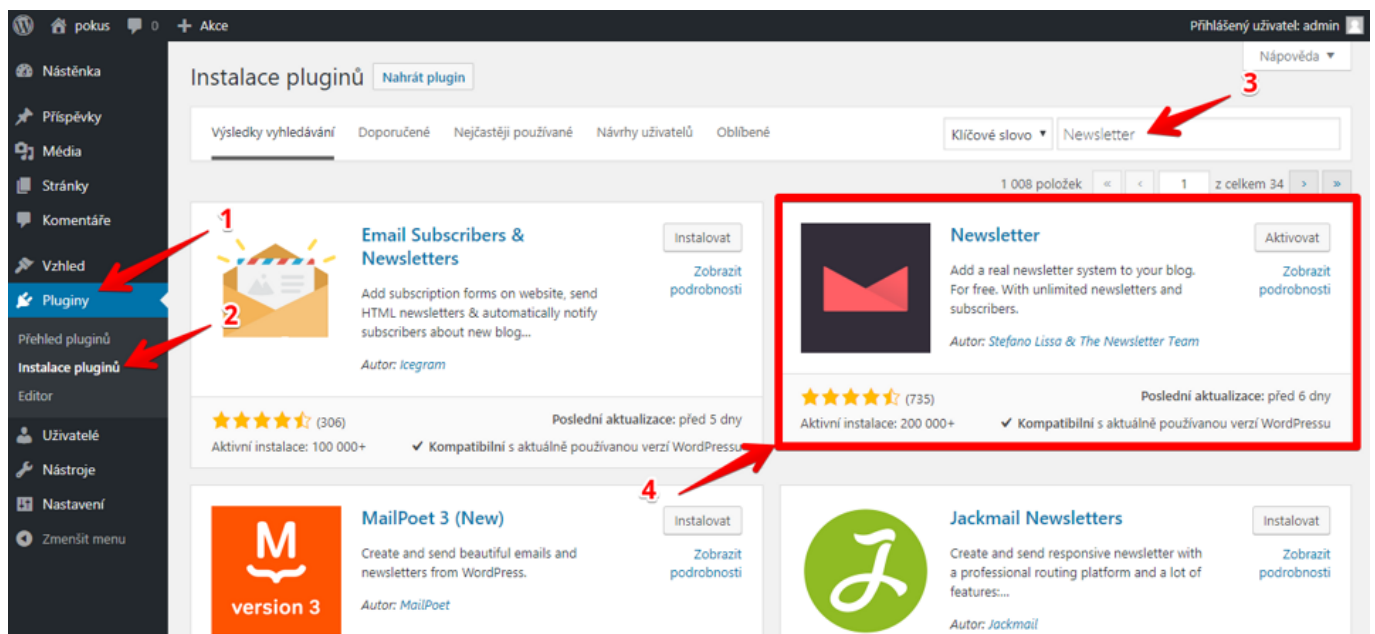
pokus 0 Akce

Přihlášený uživatel: admin

Nápověda ▼

Nástěnka

Příspěvky

Média

Stránky

Komentáře

Vzhled

Pluginy

Přehled pluginů

Instalace pluginů

Editor

Uživatelé

Nástroje

Nastavení

Zmenšit menu

Instalace pluginů Nahrát plugin

Výsledky vyhledávání Doporučené Nejčastěji používané Návrhy uživatelů Oblíbené

Klíčové slovo ▼ Newsletter

3

1 008 položek « ‹ 1 z celkem 34 › »

1

2

Email Subscribers & Newsletters

Instalovat

Zobrazit podrobnosti

Add subscription forms on website, send HTML newsletters & automatically notify subscribers about new blog...

Autor: Icegram

(306)

Poslední aktualizace: před 5 dny

Aktivní instalace: 100 000+

✔ Kompatibilní s aktuálně používanou verzí WordPressu

Newsletter

Aktivovat

Zobrazit podrobnosti

Add a real newsletter system to your blog. For free. With unlimited newsletters and subscribers.

Autor: Stefano Lissa & The Newsletter Team

(735)

Poslední aktualizace: před 6 dny

Aktivní instalace: 200 000+

✔ Kompatibilní s aktuálně používanou verzí WordPressu

4

M

version 3

MailPoet 3 (New)

Instalovat

Zobrazit podrobnosti

Create and send beautiful emails and newsletters from WordPress.

Autor: MailPoet

Jackmail Newsletters

Instalovat

Zobrazit podrobnosti

Create and send responsive newsletter with a professional routing platform and a lot of features:...

Autor: Jackmail